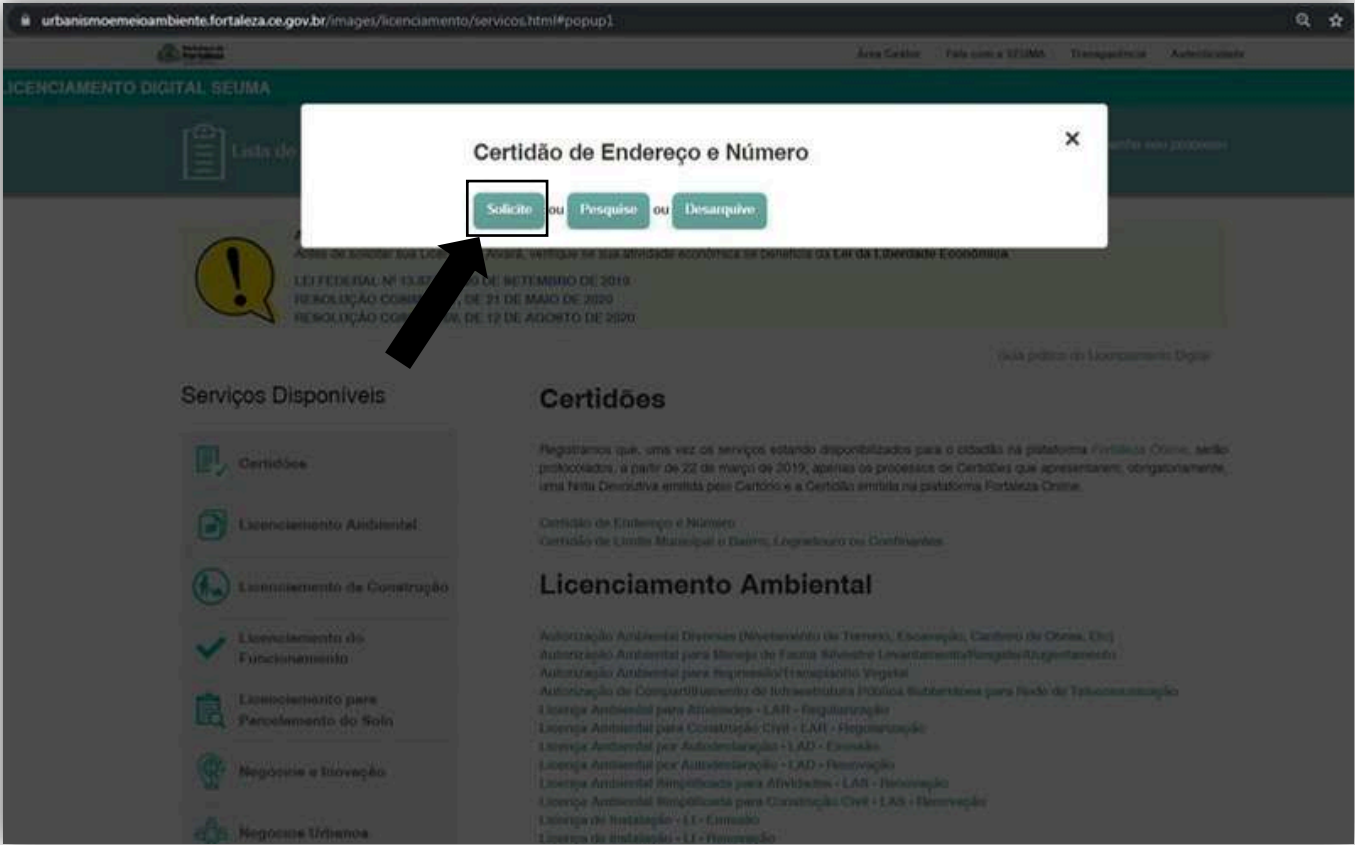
urbanismoemeioambiente.fortaleza.ce.gov.br/images/licenciamento/servicos.html#popup1

Área Cidadão Fale com a SEUMA Transparência Autenticidade

LICENCIAMENTO DIGITAL SEUMA

Lista de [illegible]

Certidão de Endereço e Número

×

Solicite ou Pesquise ou Desarquive

Antes de solicitar sua Licença/Alvará, verifique se sua atividade econômica se beneficia da Lei da Liberdade Econômica

LEI FEDERAL Nº 13.8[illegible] DE SETEMBRO DE 2019
RESOLUÇÃO CO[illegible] DE 21 DE MAIO DE 2020
RESOLUÇÃO CO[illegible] DE 12 DE AGOSTO DE 2020

Guia prático do Licenciamento Digital

Serviços Disponíveis

Certidões
Licenciamento Ambiental
Licenciamento da Construção
Licenciamento do Funcionamento
Licenciamento para Parcelamento do Solo
Negócios e Inovação
Negócios Urbanos

Certidões

Registramos que, uma vez os serviços estando disponibilizados para o cidadão na plataforma Fortaleza Online, serão protocolados, a partir de 22 de março de 2019, apenas os processos de Certidões que apresentarem, obrigatoriamente, uma Nota Devolutiva emitida pelo Cartório e a Certidão emitida na plataforma Fortaleza Online.

Certidão de Endereço e Número
Certidão de Limite Municipal e Bairro, Logradouro ou Confinantes

Licenciamento Ambiental

Autorização Ambiental Diversas (Nivelamento de Terreno, Escavação, Canteiro de Obras, Etc)
Autorização Ambiental para Manejo de Fauna Silvestre Levantamento/Resgate/Afugentamento
Autorização Ambiental para Supressão/Transplantio Vegetal
Autorização de Compartilhamento de Infraestrutura Pública Subterrânea para Rede de Telecomunicação
Licença Ambiental para Atividades - LAR - Regularização
Licença Ambiental para Construção Civil - LAR - Regularização
Licença Ambiental por Autodeclaração - LAD - Emissão
Licença Ambiental por Autodeclaração - LAD - Renovação
Licença Ambiental Simplificada para Atividades - LAS - Renovação
Licença Ambiental Simplificada para Construção Civil - LAS - Renovação
Licença de Instalação - LI - Emissão
Licença de Instalação - LI - Renovação